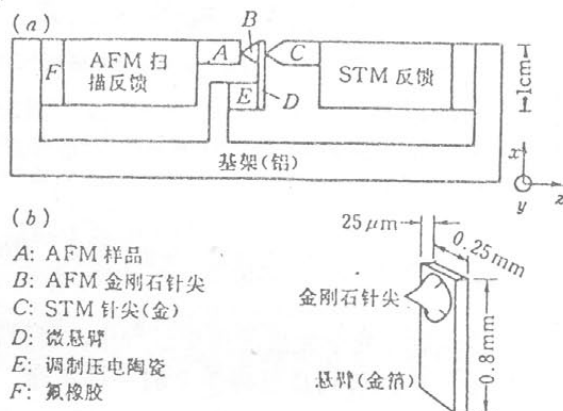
(a)

B

F

AFM 扫描反馈

A

C

STM 反馈

E

D

1cm

基架(铝)

x

y

z

(b)

A: AFM 样品
B: AFM 金刚石针尖
C: STM 针尖(金)
D: 微悬臂
E: 调制压电陶瓷
F: 氟橡胶

25 $\mu$m

0.25mm

金刚石针尖

0.8mm

悬臂(金箔)